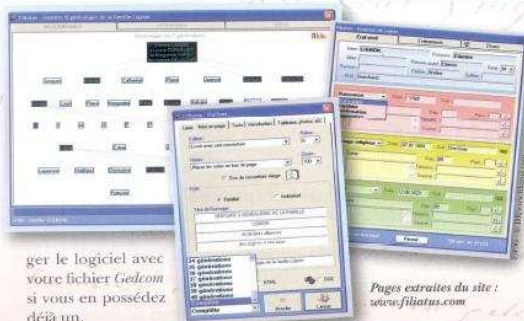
ger le logiciel avec votre fichier Gedcom si vous en possédez déjà un.

Pages extraites du site : www.filiatus.com

Filiatus - Généalogie de la famille Liguer

Etat civil

Nom LIGUER

Prénom

Sexe

Naissance

Mariage religieux

Format

24 générations
25 générations
26 générations
27 générations
28 générations
29 générations
30 générations
Complète

DESCENDANCE GENEALOGIQUE DE LA FAMILLE

Arbre des alliances

Des origines à nos jours

Familial

Individuel

Annuler

Lancer